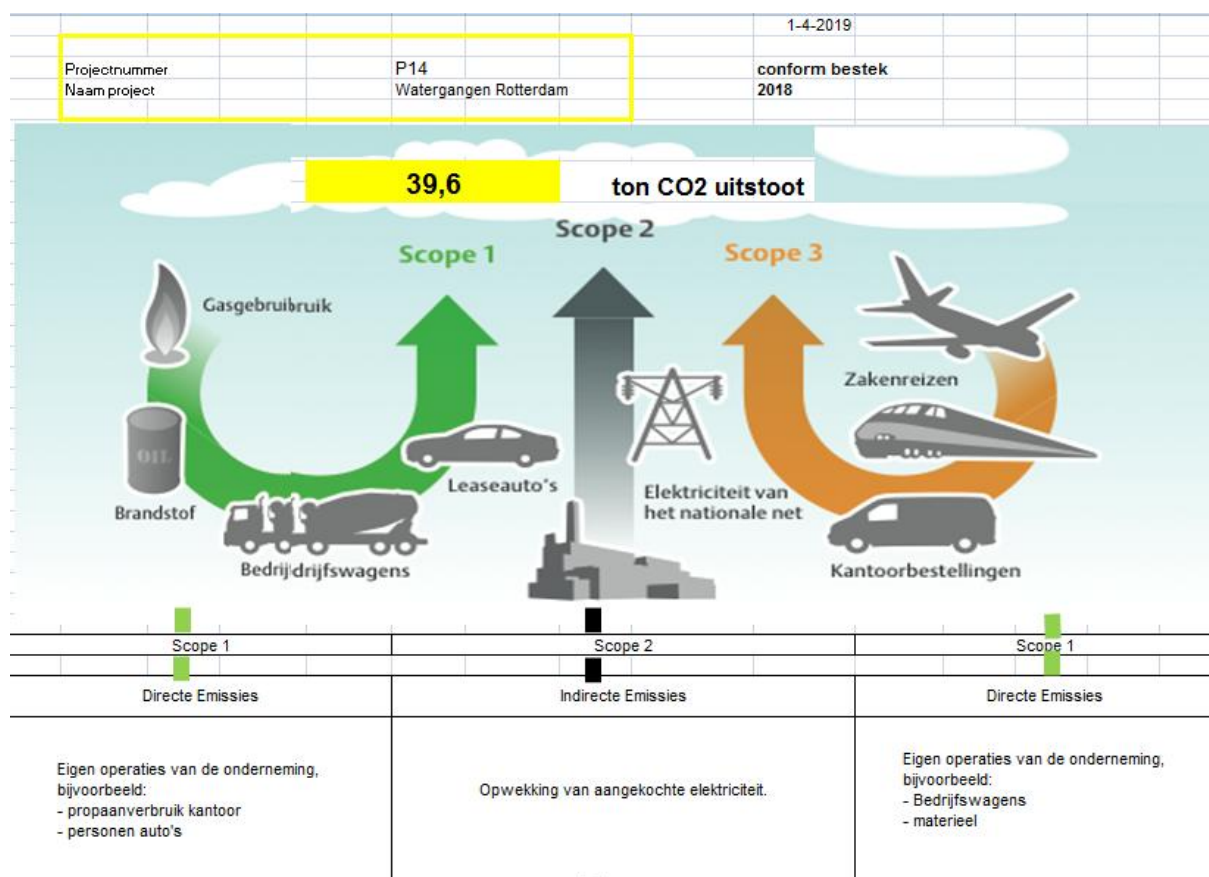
1-4-2019

| | | |
|---|---|---|
| Projectnummer | P14 | conform bestek |
| Naam project | Watergangen Rotterdam | 2018 |

39,6 ton CO2 uitstoot

Scope 1

Scope 2

Scope 3

Gasgebruibruik

Brandstof

Bedrijdrijfswagens

Leaseauto's

Elektriciteit van het nationale net

Zakenreizen

Kantoorbestellingen

| Scope 1 | Scope 2 | Scope 1 |
|---|---|---|
| Directe Emissies | Indirecte Emissies | Directe Emissies |
| Eigen operaties van de onderneming, bijvoorbeeld:<br>- propaanverbruik kantoor<br>- personen auto's | Opwekking van aangekochte elektriciteit. | Eigen operaties van de onderneming, bijvoorbeeld:<br>- Bedrijfswagens<br>- materieel |